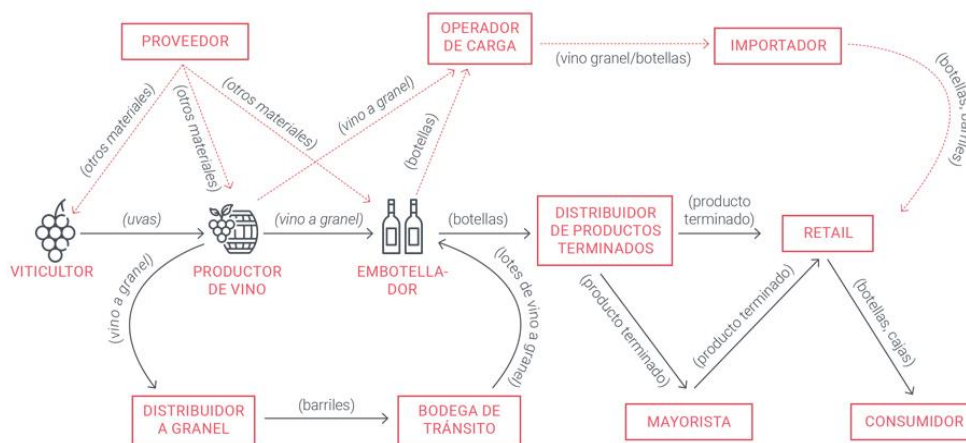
PROVEEDOR

OPERADOR DE CARGA

(vino granel/botellas)

IMPORTADOR

(botellas, barriles)

(otros materiales)

(otros materiales)

(otros materiales)

(vino a granel)

(botellas)

(uvas)

(vino a granel)

(botellas)

(producto terminado)

VITICULTOR

PRODUCTOR DE VINO

EMBOTELLADOR

DISTRIBUIDOR DE PRODUCTOS TERMINADOS

RETAIL

(vino a granel)

(lotes de vino a granel)

(producto terminado)

(producto terminado)

(botellas, cajas)

DISTRIBUIDOR A GRANEL

(barriles)

BODEGA DE TRÁNSITO

MAYORISTA

CONSUMIDOR